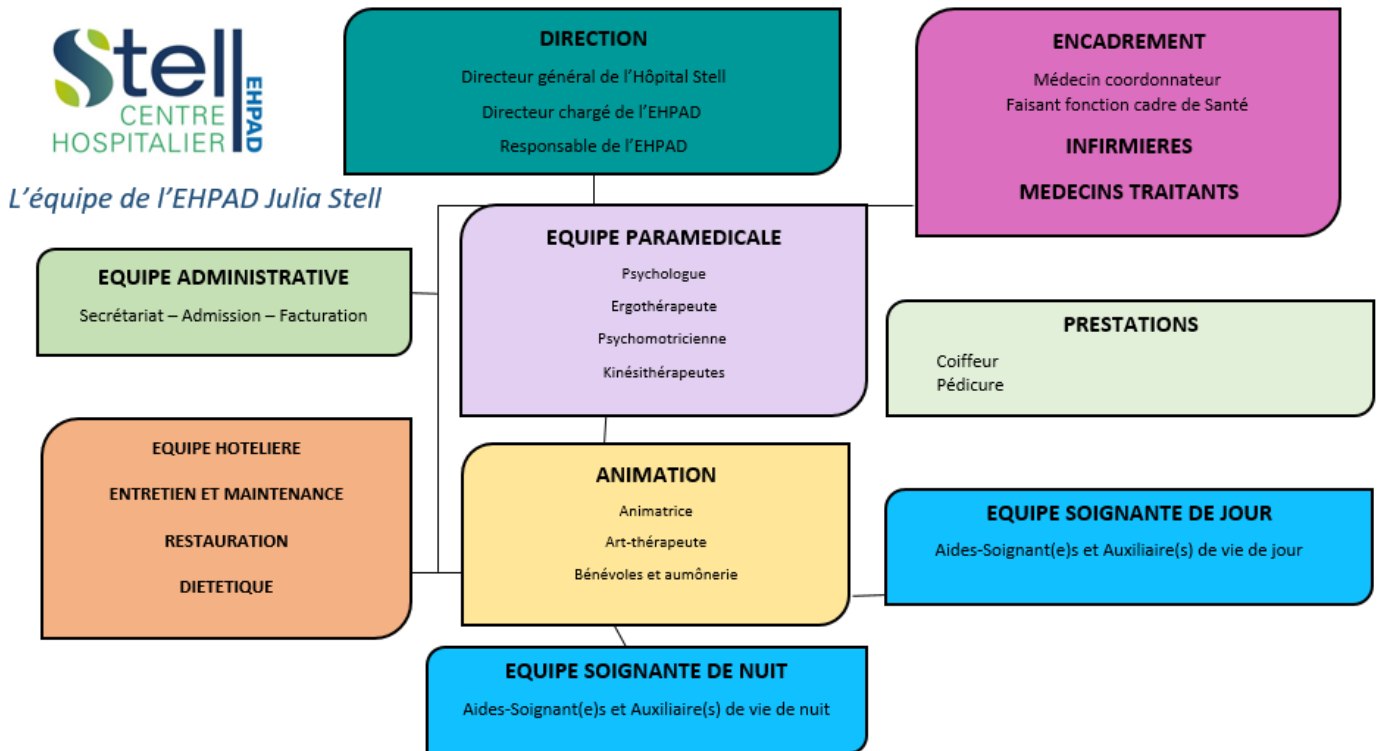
Stell
CENTRE HOSPITALIER
EHPAD

L'équipe de l'EHPAD Julia Stell

DIRECTION
Directeur général de l'Hôpital Stell
Directeur chargé de l'EHPAD
Responsable de l'EHPAD

ENCADREMENT
Médecin coordonnateur
Faisant fonction cadre de Santé
INFIRMIERES
MEDECINS TRAITANTS

EQUIPE ADMINISTRATIVE
Secrétariat – Admission – Facturation

EQUIPE PARAMEDICALE
Psychologue
Ergothérapeute
Psychomotricienne
Kinésithérapeutes

PRESTATIONS
Coiffeur
Pédicure

EQUIPE HOTELIERE
ENTRETIEN ET MAINTENANCE
RESTAURATION
DIETETIQUE

ANIMATION
Animatrice
Art-thérapeute
Bénévoles et aumônerie

EQUIPE SOIGNANTE DE JOUR
Aides-Soignant(e)s et Auxiliaire(s) de vie de jour

EQUIPE SOIGNANTE DE NUIT
Aides-Soignant(e)s et Auxiliaire(s) de vie de nuit